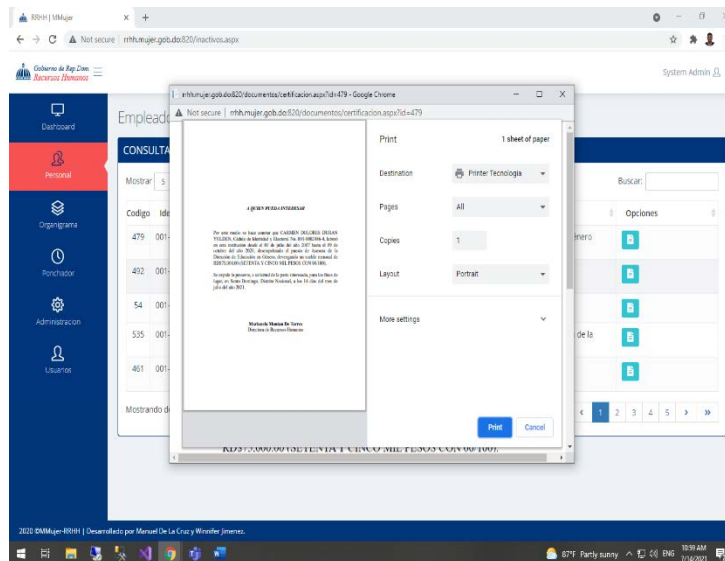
RRHH | MMujer × +

← → C ▲ Not secure | rrhh.mujer.gob.do:820/inactivos.aspx

Gobierno de Rep.Dom. Recursos Humanos

System Admin

Dashboard

Personal

Organigrama

Ponchador

Administracion

Usuarios

Empleado

CONSULTA

Mostrar 5

Buscar:

| Codigo | Ide | | Opciones |
|---|---|---|---|
| 479 | 001- | énero | |
| 492 | 001- | | |
| 54 | 001- | | |
| 535 | 001- | de la | |
| 461 | 001- | | |

Mostrando d

‹ 1 2 3 4 5 › »

rrhh.mujer.gob.do:820/documentos/certificacion.aspx?id=479 - Google Chrome

▲ Not secure | rrhh.mujer.gob.do:820/documentos/certificacion.aspx?id=479

A QUIEN PUEDA INTERESAR

Por este medio se hace constar que CARMEN DOLORES DIHAN VOLDEN, Cédula de Identidad y Electoral No. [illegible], laboró en esta institución desde el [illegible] hasta el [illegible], desempeñando el puesto de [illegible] de la Dirección de Educación en Género, devengando un sueldo mensual de RD$75,000.00 (SETENTA Y CINCO MIL PESOS CON 00/100).

Se expide la presente, a solicitud de la parte interesada, para los fines de lugar, en Santo Domingo, Distrito Nacional, a los 14 días del mes de julio del año 2021.

Marisol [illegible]
Directora de Recursos Humanos

Print 1 sheet of paper

Destination Printer Tecnologia

Pages All

Copies 1

Layout Portrait

More settings

Print Cancel

RD$75,000.00 (SETENTA Y CINCO MIL PESOS CON 00/100).

2020 ©MMujer-RRHH | Desarrollado por Manuel De La Cruz y Winnifer Jimenez.

87°F Partly sunny ENG 10:59 AM 7/14/2021